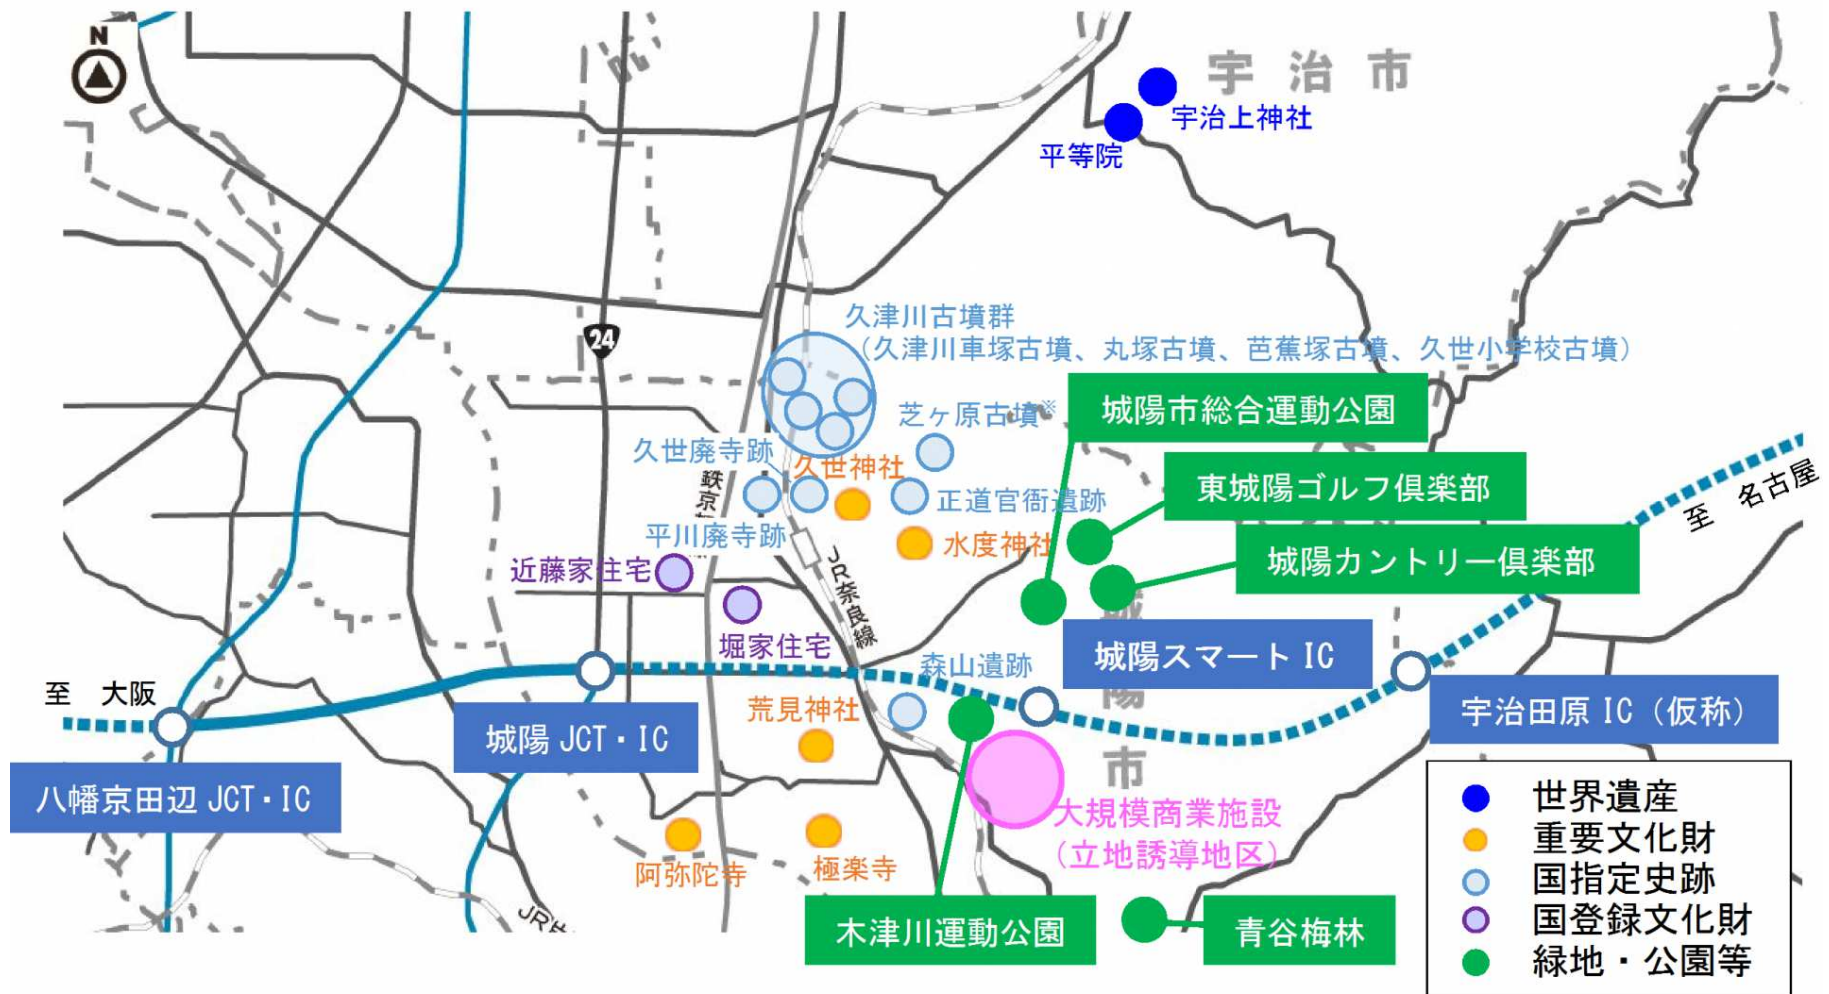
N

宇治市

宇治上神社

平等院

24

久津川古墳群
（久津川車塚古墳、丸塚古墳、芭蕉塚古墳、久世小学校古墳）

芝ヶ原古墳※

城陽市総合運動公園

久世廃寺跡

久世神社

近鉄京都線

正道官衙遺跡

東城陽ゴルフ倶楽部

至　名古屋

平川廃寺跡

水度神社

城陽カントリー倶楽部

近藤家住宅

JR奈良線

城陽市

堀家住宅

城陽スマートIC

至　大阪

森山遺跡

宇治田原IC（仮称）

荒見神社

城陽JCT・IC

八幡京田辺JCT・IC

大規模商業施設
（立地誘導地区）

阿弥陀寺

極楽寺

JR片町線

木津川運動公園

青谷梅林

世界遺産
重要文化財
国指定史跡
国登録文化財
緑地・公園等